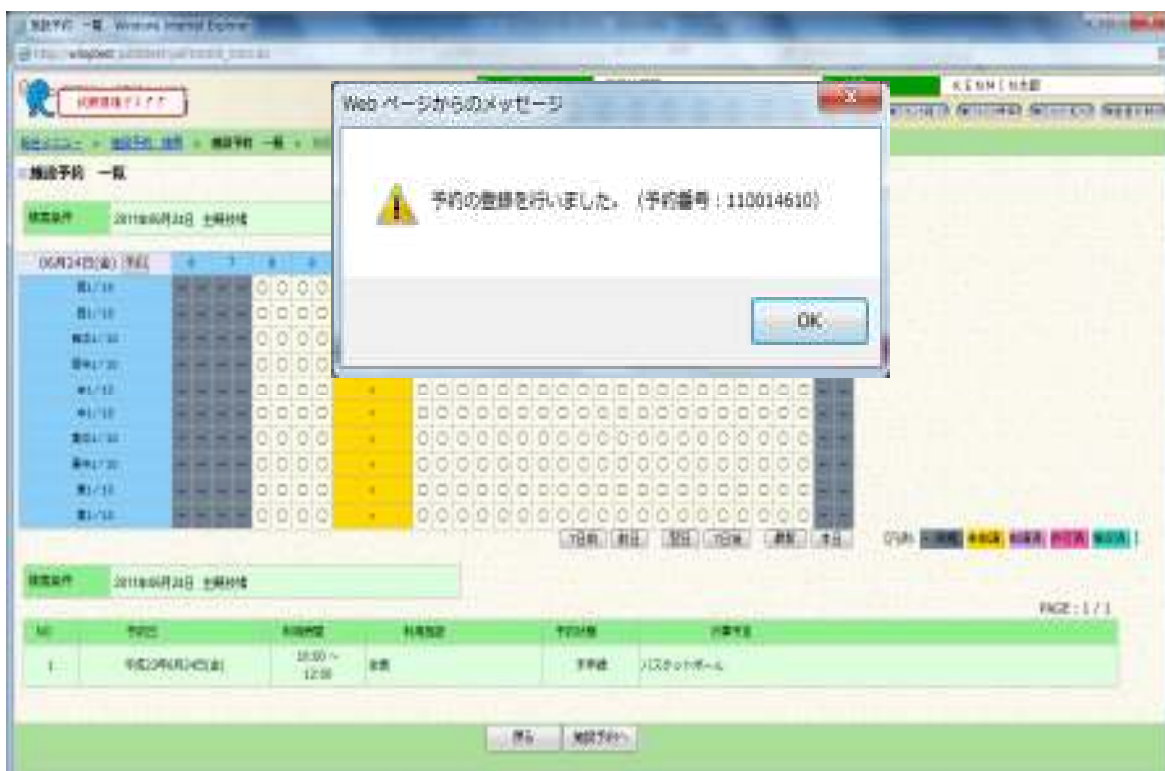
Windows Internet Explorer

Web ページからのメッセージ

予約の登録を行いました。（予約番号：110014610）

OK

施設予約 一覧

検索条件 2011年06月24日

06月24日(金)

7日前 前日 翌日 7日後 最新 本日

検索条件 2011年06月24日

PAGE：1 / 1

| No | 予約日 | 利用時間 | 利用施設 | 予約状態 | 行事予定 |
|---|---|---|---|---|---|
| 1 | 平成23年6月24日(金) | 10:00 ～ 12:00 | 全面 | 予約済 | バスケットボール |

戻る 施設予約へ